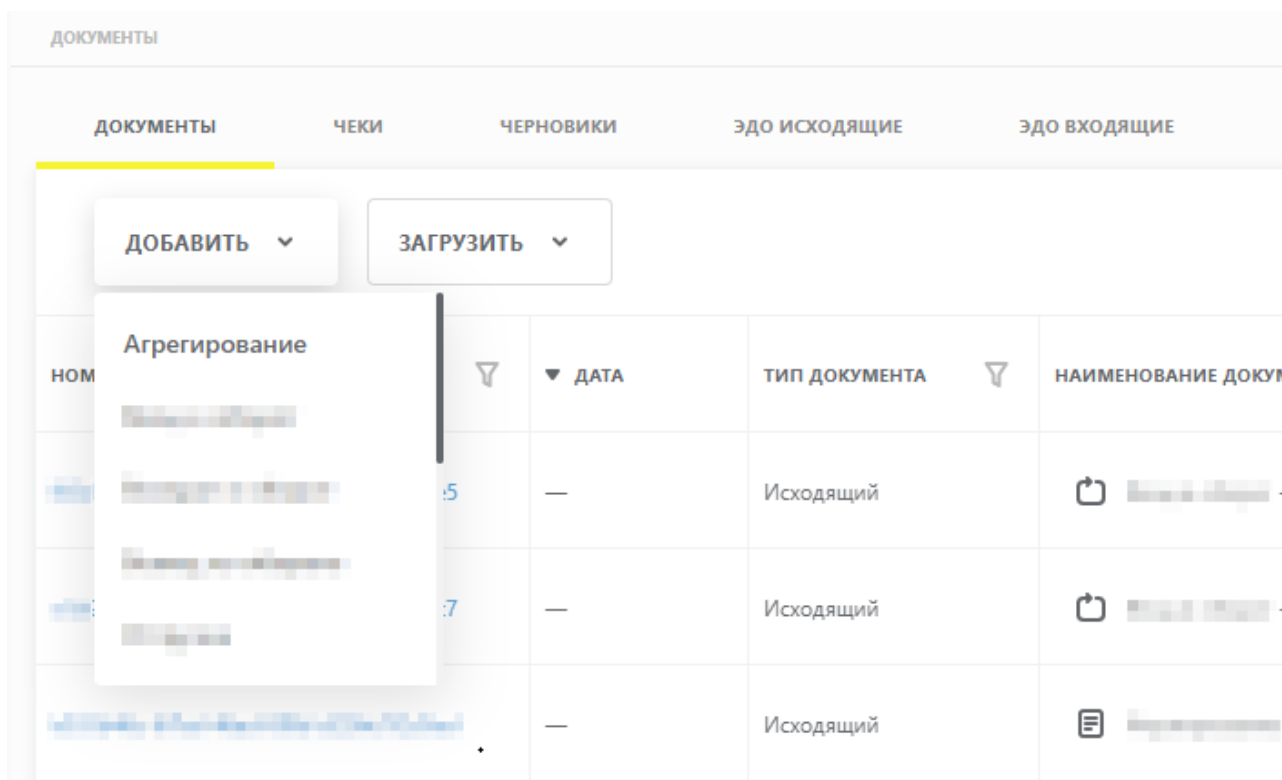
ДОКУМЕНТЫ

ДОКУМЕНТЫ ЧЕКИ ЧЕРНОВИКИ ЭДО ИСХОДЯЩИЕ ЭДО ВХОДЯЩИЕ

ДОБАВИТЬ ЗАГРУЗИТЬ

Агрегирование
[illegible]
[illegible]
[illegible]
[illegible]

| НОМ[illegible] | ДАТА | ТИП ДОКУМЕНТА | НАИМЕНОВАНИЕ ДОКУМ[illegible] |
|---|---|---|---|
| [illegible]5 | — | Исходящий | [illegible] |
| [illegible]7 | — | Исходящий | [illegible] |
| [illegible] | — | Исходящий | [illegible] |